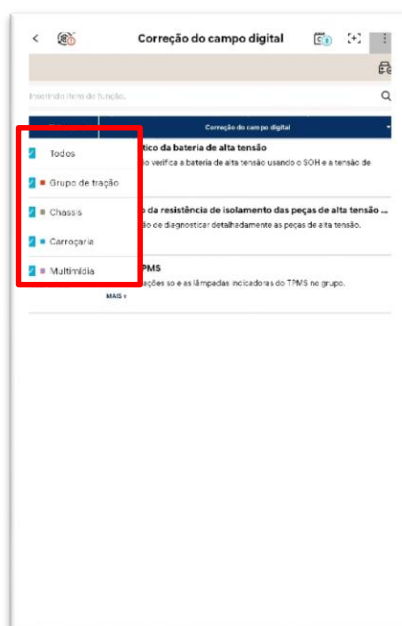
Correção do campo digital

Inserindo item de função.

Correção do campo digital

Todos

Grupo de tração

Chassis

Carroçaria

Multimídia

MAIS

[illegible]tico da bateria de alta tensão
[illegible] verifica a bateria de alta tensão usando o SOH e a tensão de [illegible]

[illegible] da resistência de isolamento das peças de alta tensão ...
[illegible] ce diagnosticar detalhadamente as peças de alta tensão.

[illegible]PMS
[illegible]ações so e as lâmpadas indicadoras do TPMS no grupo.